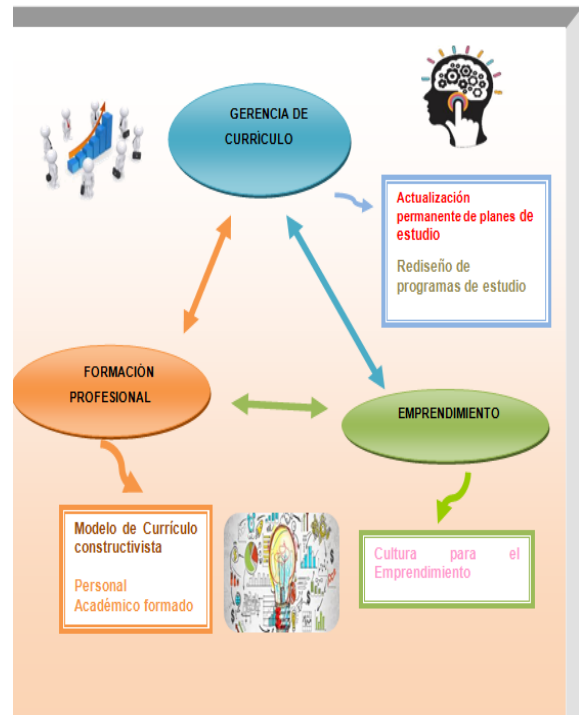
GERENCIA DE CURRÍCULO

Actualización permanente de planes de estudio

Rediseño de programas de estudio

FORMACIÓN PROFESIONAL

EMPRENDIMIENTO

Modelo de Currículo constructivista

Personal Académico formado

Cultura para el Emprendimiento